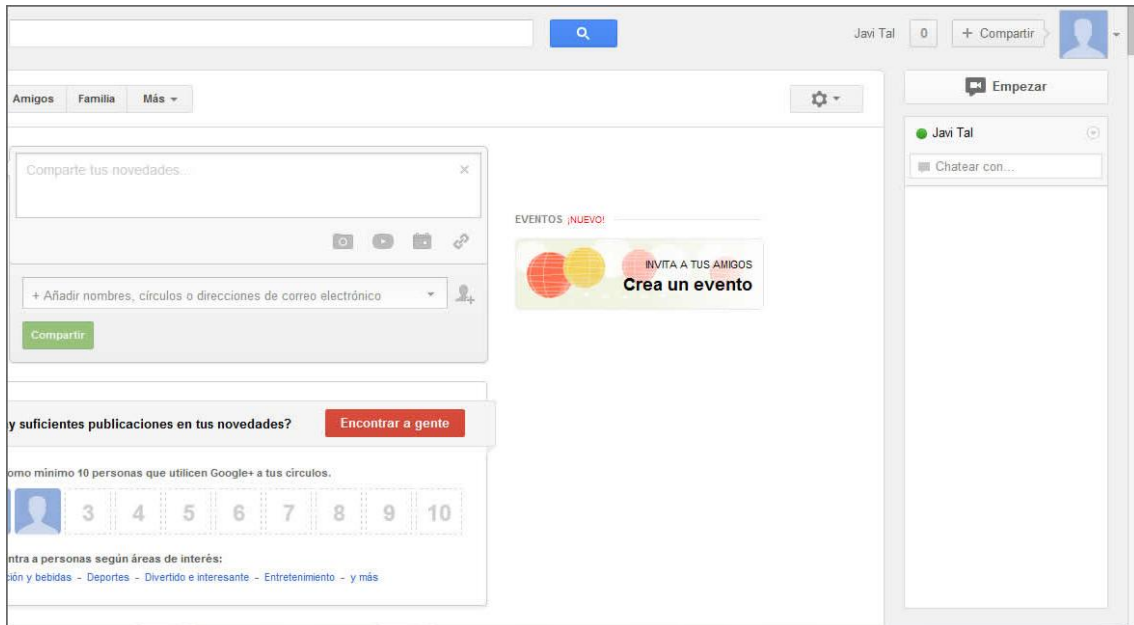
Javi Tal 0 + Compartir

Amigos Familia Más

Empezar

Javi Tal

Chatear con...

Comparte tus novedades...

×

EVENTOS ¡NUEVO!

INVITA A TUS AMIGOS
Crea un evento

+ Añadir nombres, círculos o direcciones de correo electrónico

Compartir

y suficientes publicaciones en tus novedades?

Encontrar a gente

omo mínimo 10 personas que utilicen Google+ a tus círculos.

3 4 5 6 7 8 9 10

ntra a personas según áreas de interés:

ción y bebidas - Deportes - Divertido e interesante - Entretenimiento - y más